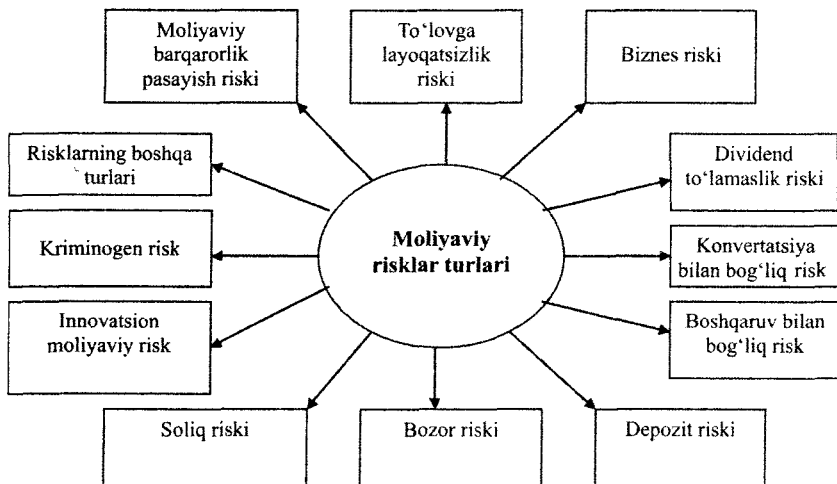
Moliyaviy barqarorlik pasayish riski

To'lovga layoqatsizlik riski

Biznes riski

Risklarning boshqa turlari

Dividend to'lamaslik riski

Kriminogen risk

Moliyaviy risklar turlari

Konvertatsiya bilan bog'liq risk

Innovatsion moliyaviy risk

Boshqaruv bilan bog'liq risk

Soliq riski

Bozor riski

Depozit riski